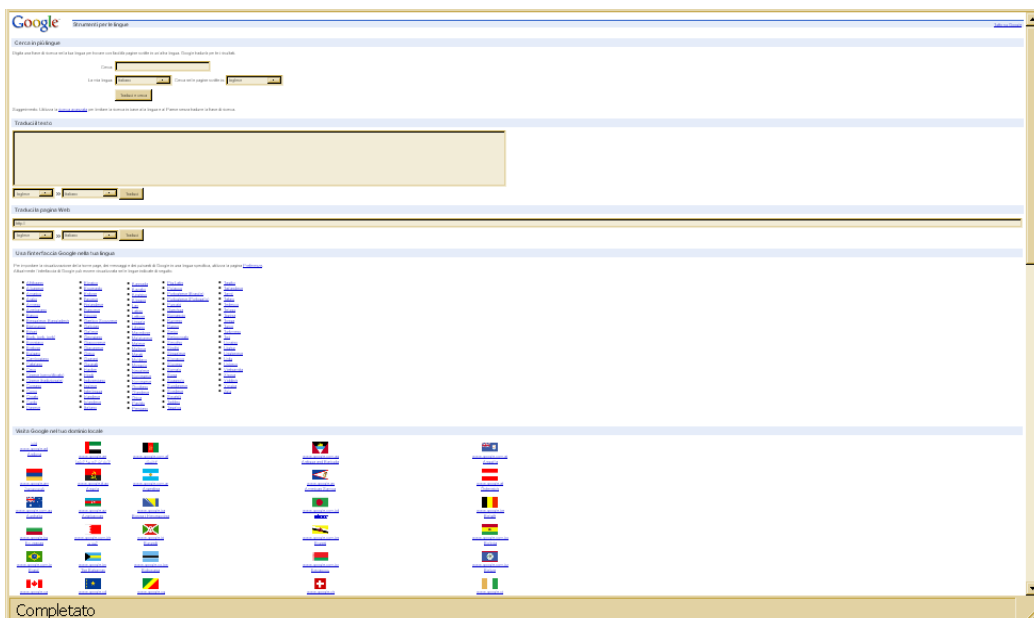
Google Strumenti per le lingue

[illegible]

Cerca in più lingue

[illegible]

Cerca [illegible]

La mia lingua: Italiano Cerca nelle pagine scritte in: Inglese

Traduci e cerca

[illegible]

Traduci testo

Inglese in Italiano Traduci

Traduci pagina Web

http://

Inglese in Italiano Traduci

Usa l'interfaccia Google nella tua lingua

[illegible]

Visita Google nel tuo dominio locale

Completato